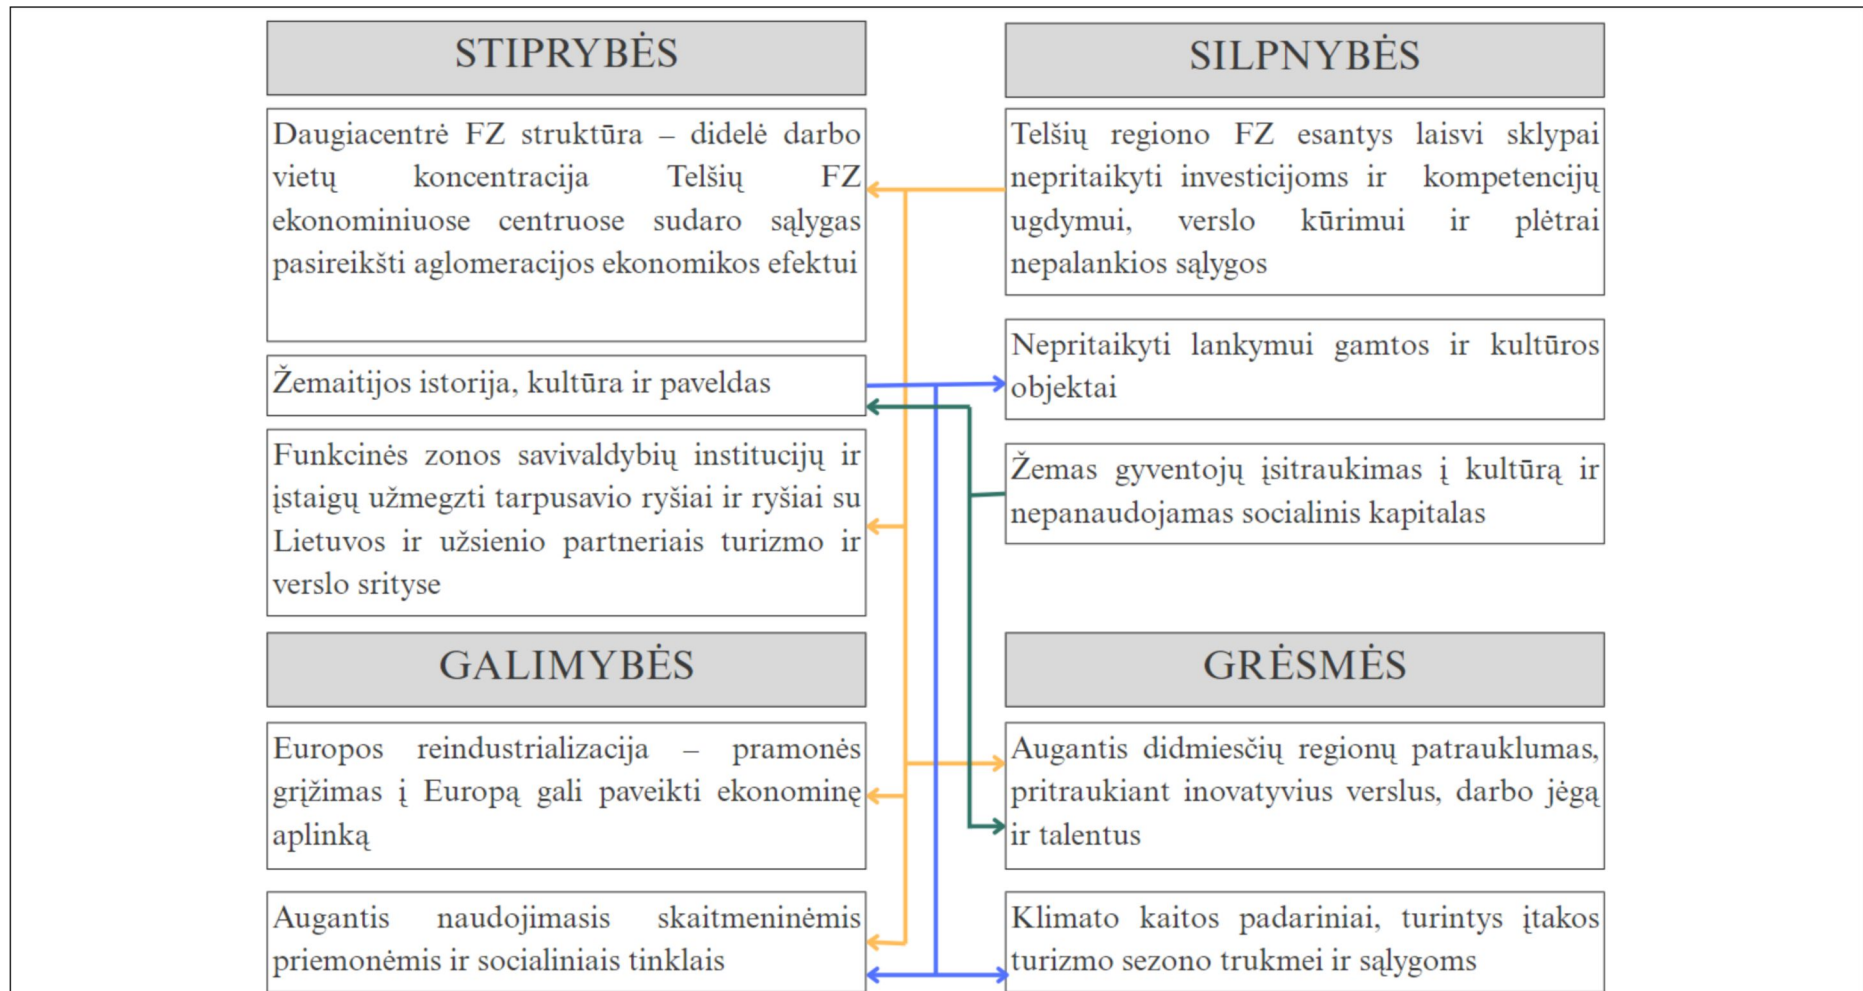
STIPRYBĖS

Daugiacentrė FZ struktūra – didelė darbo vietų koncentracija Telšių FZ ekonominiuose centruose sudaro sąlygas pasireikšti aglomeracijos ekonomikos efektui

Žemaitijos istorija, kultūra ir paveldas

Funkcinės zonos savivaldybių institucijų ir įstaigų užmegzti tarpusavio ryšiai ir ryšiai su Lietuvos ir užsienio partneriais turizmo ir verslo srityse

SILPNYBĖS

Telšių regiono FZ esantys laisvi sklypai nepritaikyti investicijoms ir kompetencijų ugdymui, verslo kūrimui ir plėtrai nepalankios sąlygos

Nepritaikyti lankymui gamtos ir kultūros objektai

Žemas gyventojų įsitraukimas į kultūrą ir nepanaudojamas socialinis kapitalas

GALIMYBĖS

Europos reindustrializacija – pramonės grįžimas į Europą gali paveikti ekonominę aplinką

Augantis naudojimasis skaitmeninėmis priemonėmis ir socialiniais tinklais

GRĖSMĖS

Augantis didmiesčių regionų patrauklumas, pritraukiant inovatyvius verslus, darbo jėgą ir talentus

Klimato kaitos padariniai, turintys įtakos turizmo sezono trukmei ir sąlygoms